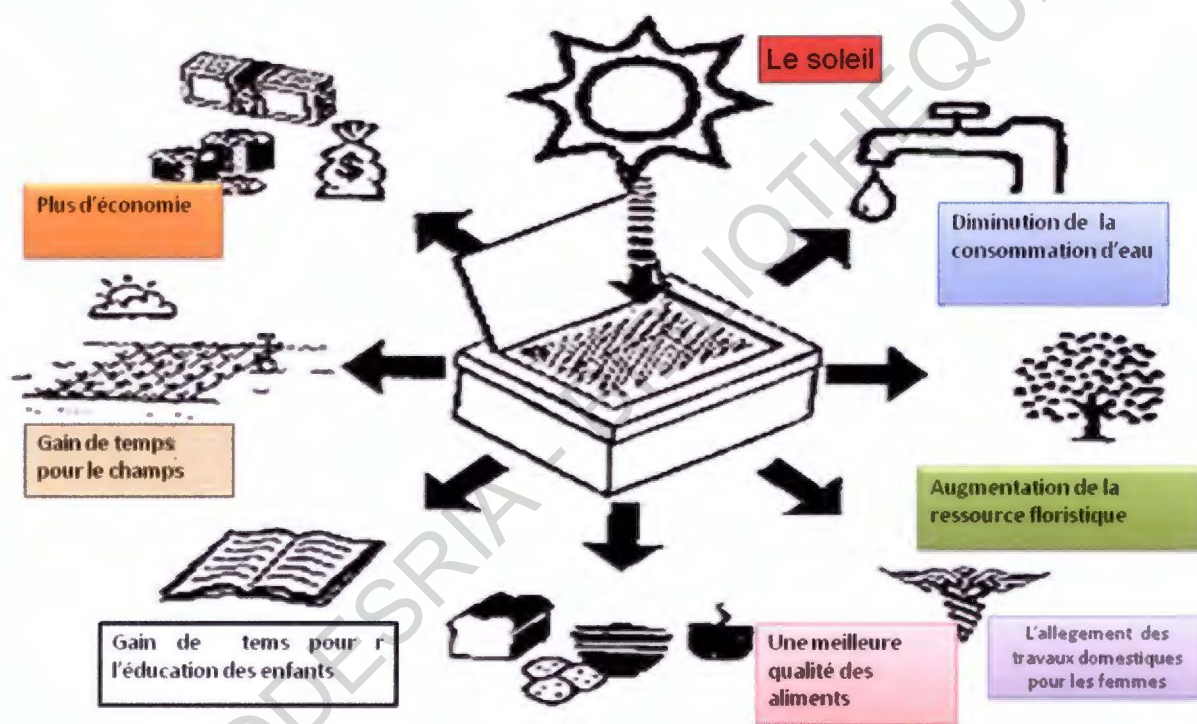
Le soleil

Plus d'économie

Diminution de la consommation d'eau

Gain de temps pour le champs

Augmentation de la ressource floristique

Gain de tems pour r l'éducation des enfants

Une meilleure qualité des aliments

L'allegement des travaux domestiques pour les femmes

CODESRIA - BIBLIOTHEQUE